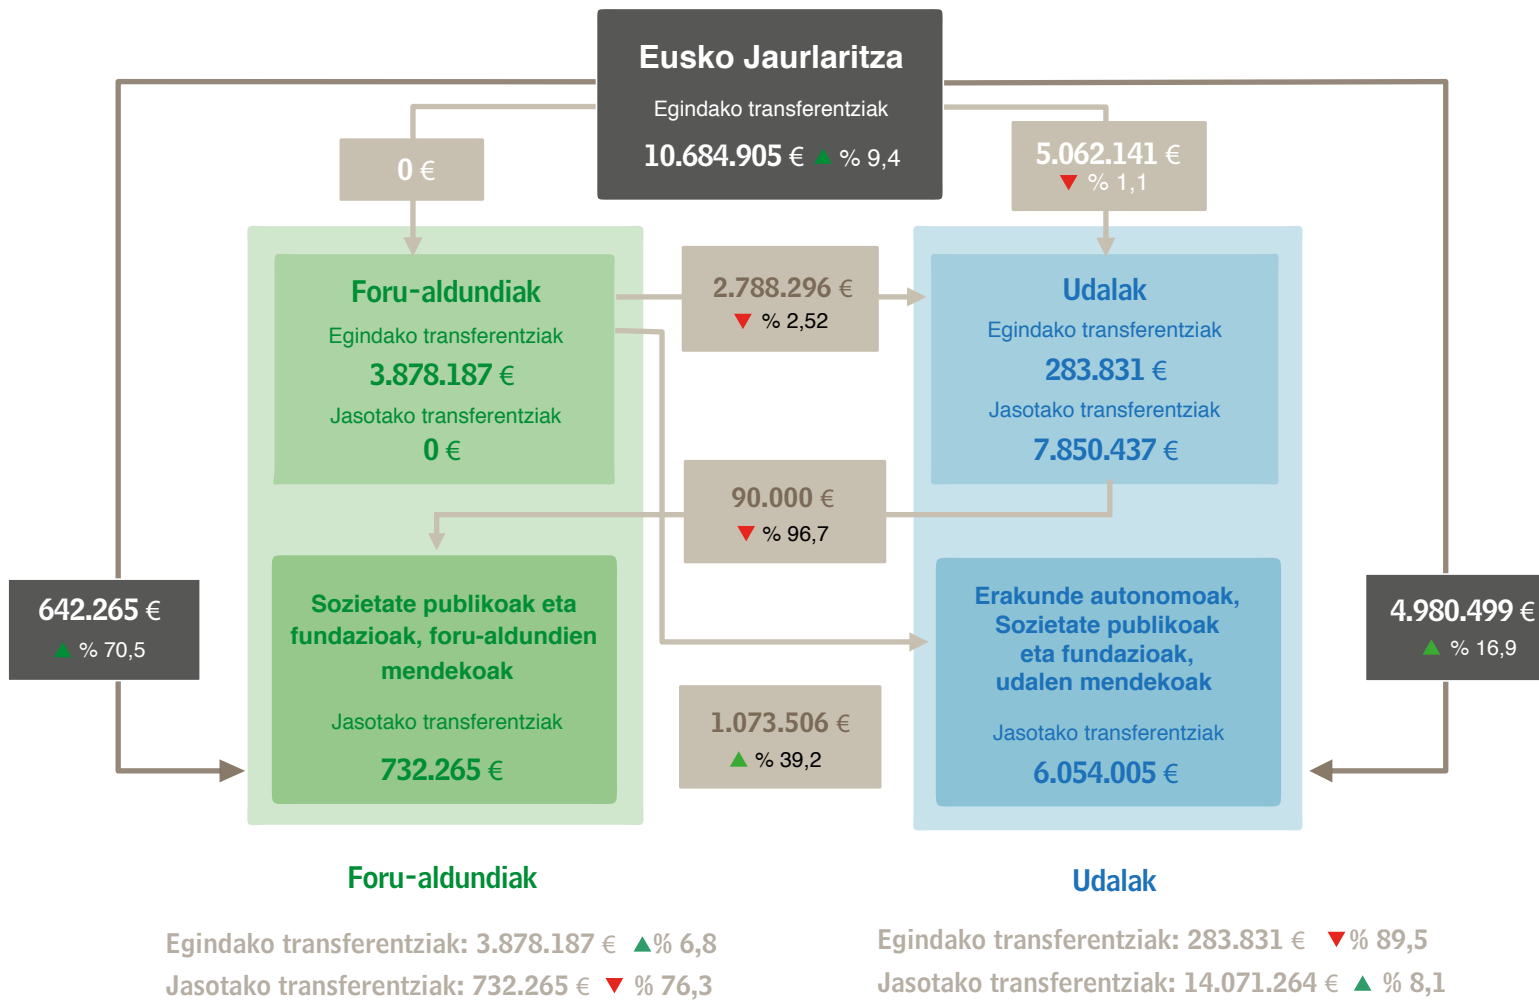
Eusko Jaurlaritza
Egindako transferentziak
10.684.905 € % 9,4

0 €

5.062.141 €
% 1,1

Foru-aldundiak
Egindako transferentziak
3.878.187 €
Jasotako transferentziak
0 €

2.788.296 €
% 2,52

Udalak
Egindako transferentziak
283.831 €
Jasotako transferentziak
7.850.437 €

90.000 €
% 96,7

642.265 €
% 70,5

Sozietate publikoak eta fundazioak, foru-aldundien mendekoak
Jasotako transferentziak
732.265 €

Erakunde autonomoak, Sozietate publikoak eta fundazioak, udalen mendekoak
Jasotako transferentziak
6.054.005 €

4.980.499 €
% 16,9

1.073.506 €
% 39,2

Foru-aldundiak

Egindako transferentziak: 3.878.187 € % 6,8
Jasotako transferentziak: 732.265 € % 76,3

Udalak

Egindako transferentziak: 283.831 € % 89,5
Jasotako transferentziak: 14.071.264 € % 8,1